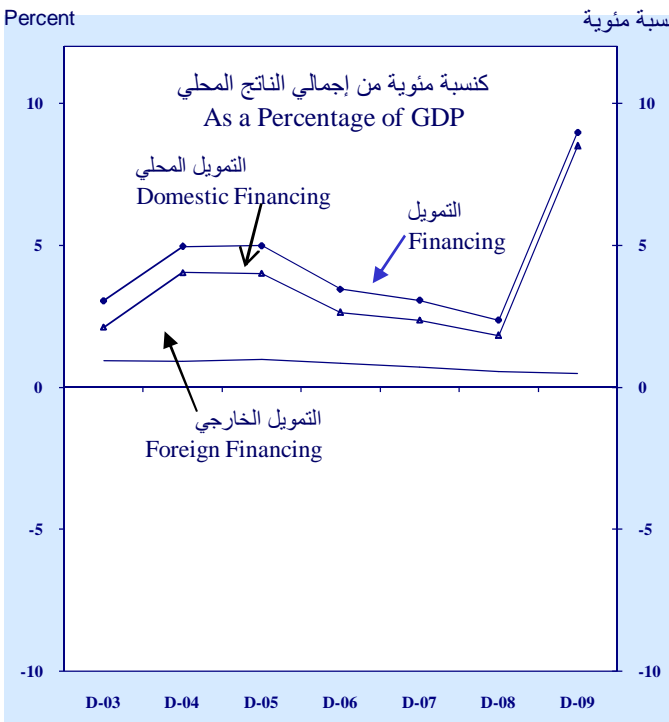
Percent

نسبة مئوية

كنسبة مئوية من إجمالي الناتج المحلي
As a Percentage of GDP

التمويل المحلي
Domestic Financing

التمويل
Financing

التمويل الخارجي
Foreign Financing

10
5
0
-5
-10

10
5
0
-5
-10

D-03
D-04
D-05
D-06
D-07
D-08
D-09